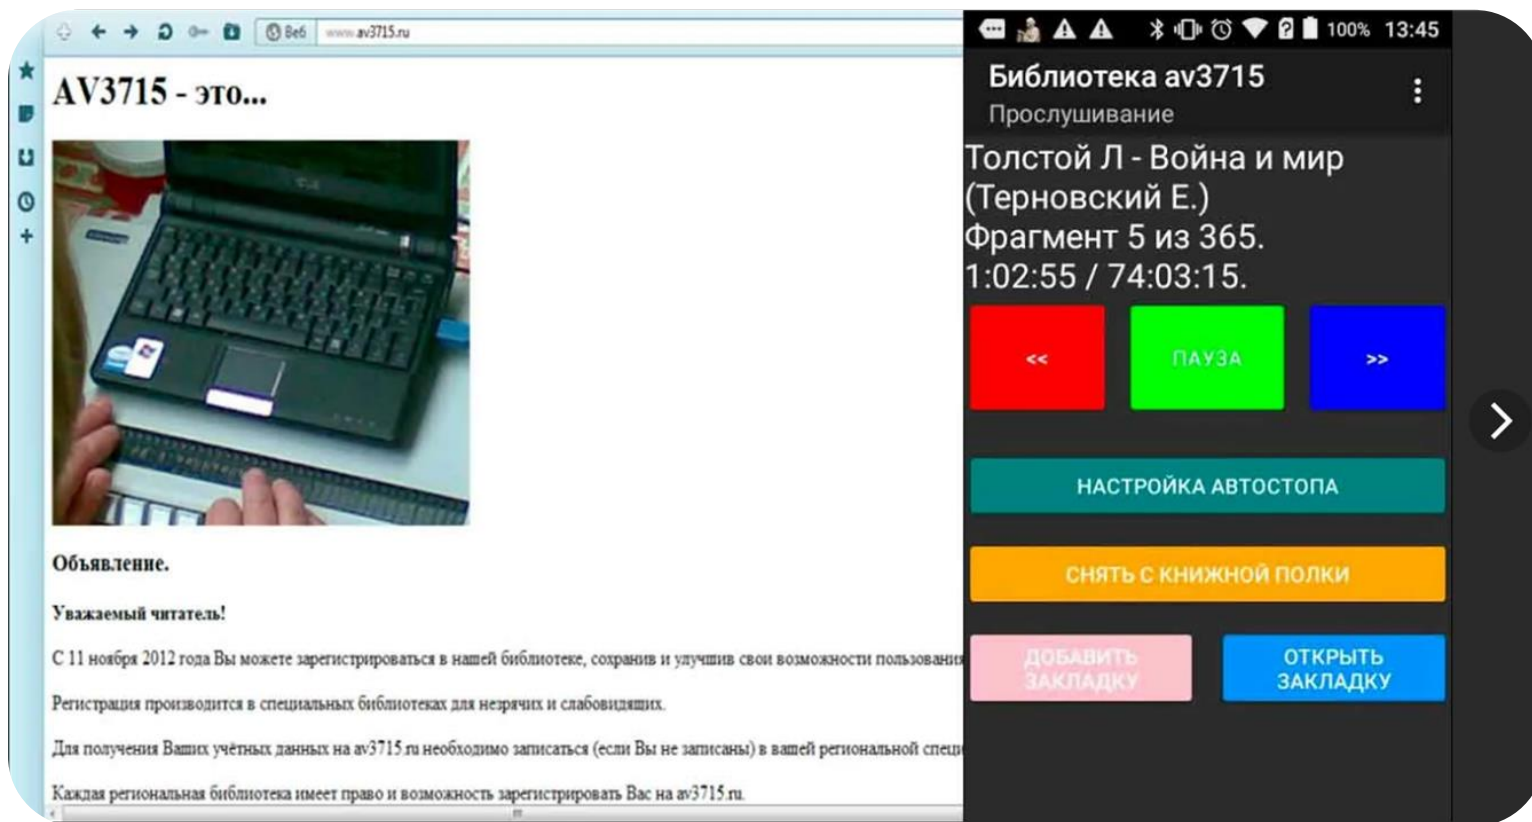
Веб www.av3715.ru

AV3715 - это...

Объявление.

Уважаемый читатель!

С 11 ноября 2012 года Вы можете зарегистрироваться в нашей библиотеке, сохранив и улучшив свои возможности пользовани

Регистрация производится в специальных библиотеках для незрячих и слабовидящих.

Для получения Ваших учётных данных на av3715.ru необходимо записаться (если Вы не записаны) в вашей региональной специ

Каждая региональная библиотека имеет право и возможность зарегистрировать Вас на av3715.ru.

100% 13:45

Библиотека av3715

Прослушивание

Толстой Л - Война и мир (Терновский Е.)
Фрагмент 5 из 365.
1:02:55 / 74:03:15.

<<

ПАУЗА

>>

НАСТРОЙКА АВТОСТОПА

СНЯТЬ С КНИЖНОЙ ПОЛКИ

ДОБАВИТЬ ЗАКЛАДКУ

ОТКРЫТЬ ЗАКЛАДКУ